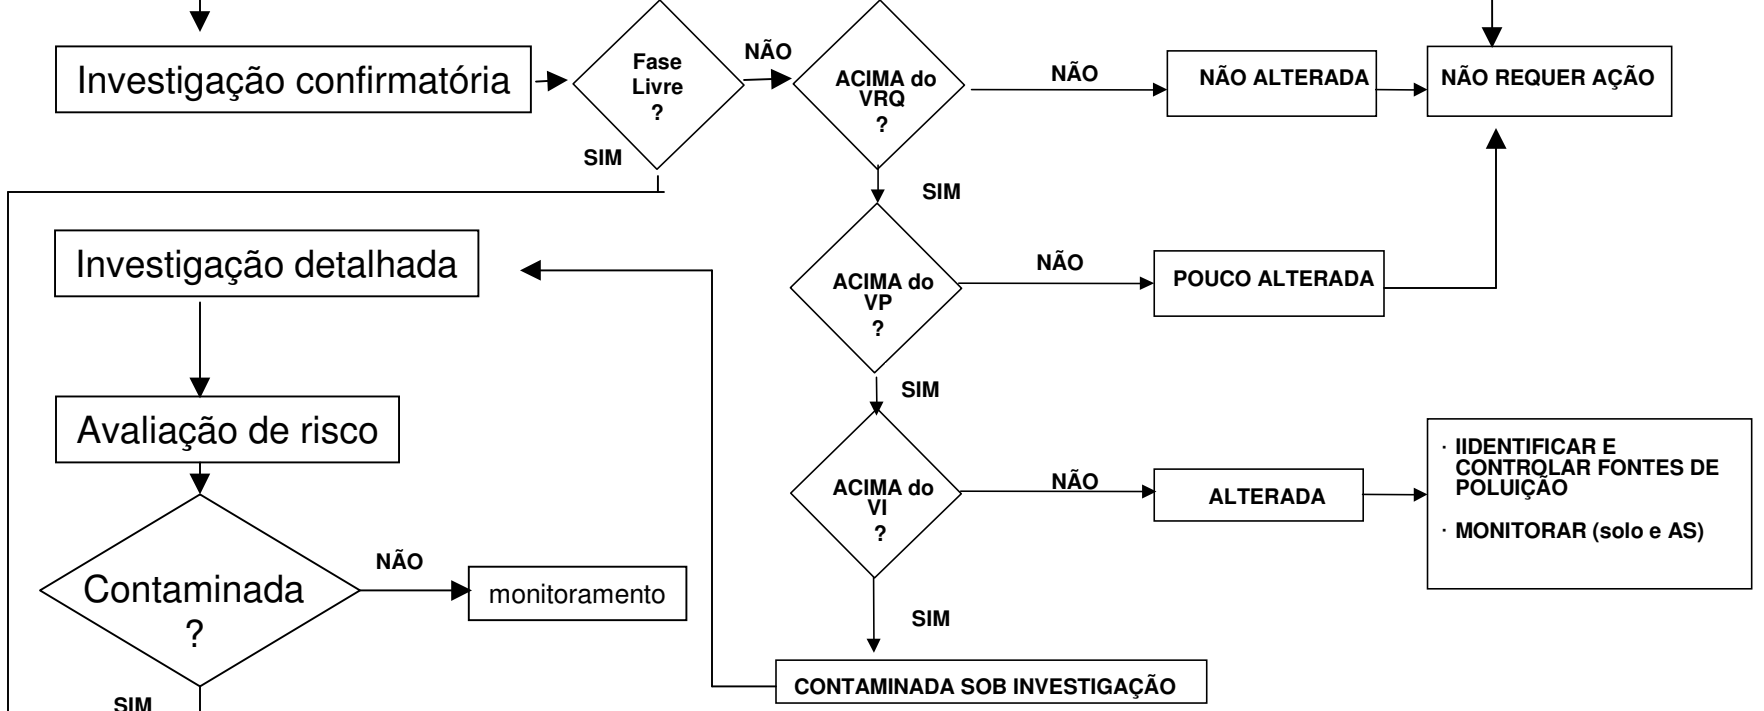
Investigação confirmatória

Fase Livre ?

NÃO

SIM

ACIMA do VRQ ?

NÃO

NÃO ALTERADA

NÃO REQUER AÇÃO

SIM

Investigação detalhada

ACIMA do VP ?

NÃO

POUCO ALTERADA

SIM

Avaliação de risco

ACIMA do VI ?

NÃO

ALTERADA

· IIDENTIFICAR E CONTROLAR FONTES DE POLUIÇÃO

· MONITORAR (solo e AS)

Contaminada ?

NÃO

monitoramento

SIM

CONTAMINADA SOB INVESTIGAÇÃO

SIM